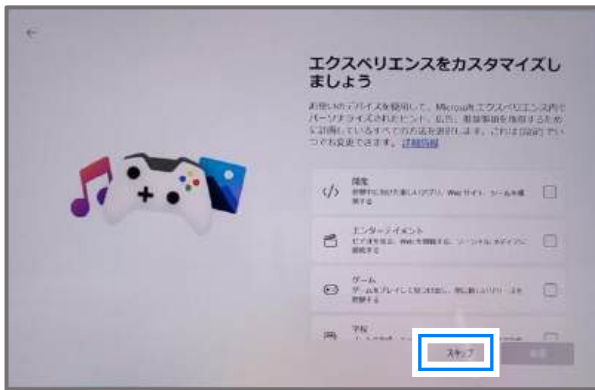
エクスペリエンスをカスタマイズしましょう

お使いのデバイスを使用して、Microsoft エクスペリエンス内でパーソナライズされたヒント、広告、推奨事項を取得するために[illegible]。詳細情報

開発
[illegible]

エンターテイメント
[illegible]

ゲーム
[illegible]

学校
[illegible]

スキップ

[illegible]